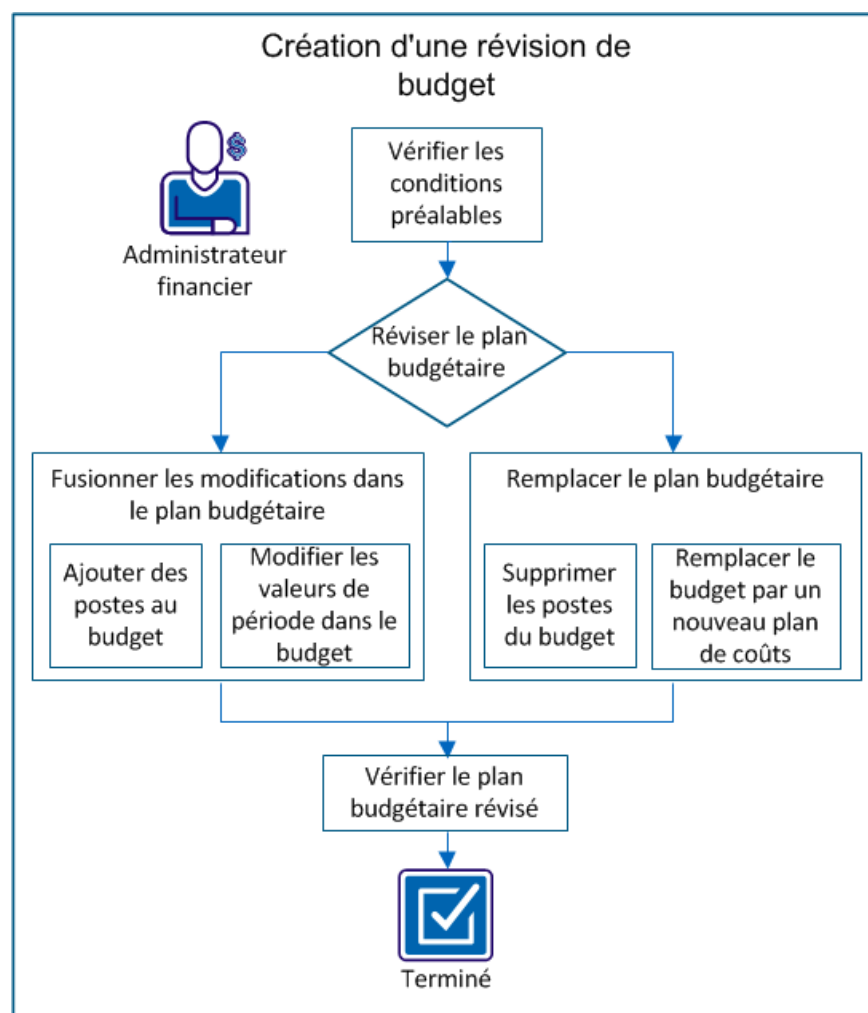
Création d'une révision de budget

$

Administrateur financier

Vérifier les conditions préalables

Réviser le plan budgétaire

Fusionner les modifications dans le plan budgétaire

Ajouter des postes au budget

Modifier les valeurs de période dans le budget

Remplacer le plan budgétaire

Supprimer les postes du budget

Remplacer le budget par un nouveau plan de coûts

Vérifier le plan budgétaire révisé

Terminé